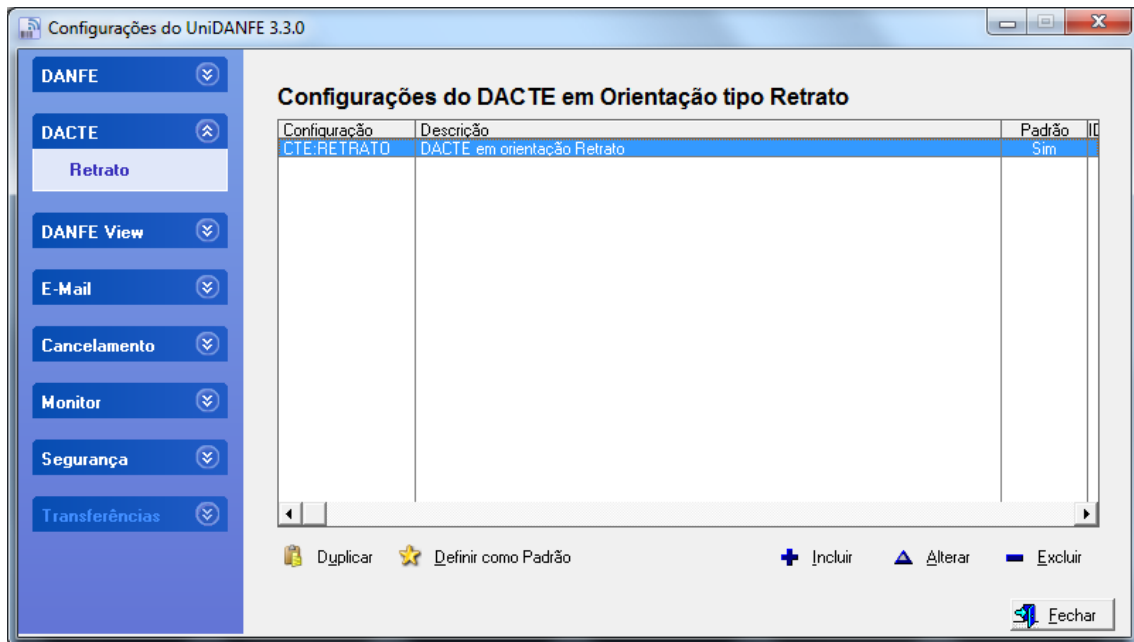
Configurações do UniDANFE 3.3.0

DANFE

DACTE

Retrato

DANFE View

E-Mail

Cancelamento

Monitor

Segurança

Transferências

Configurações do DACTE em Orientação tipo Retrato

| Configuração | Descrição | Padrão | ID |
|---|---|---|---|
| CTE:RETRATO | DACTE em orientação Retrato | Sim | |

Duplicar Definir como Padrão Incluir Alterar Excluir

Fechar